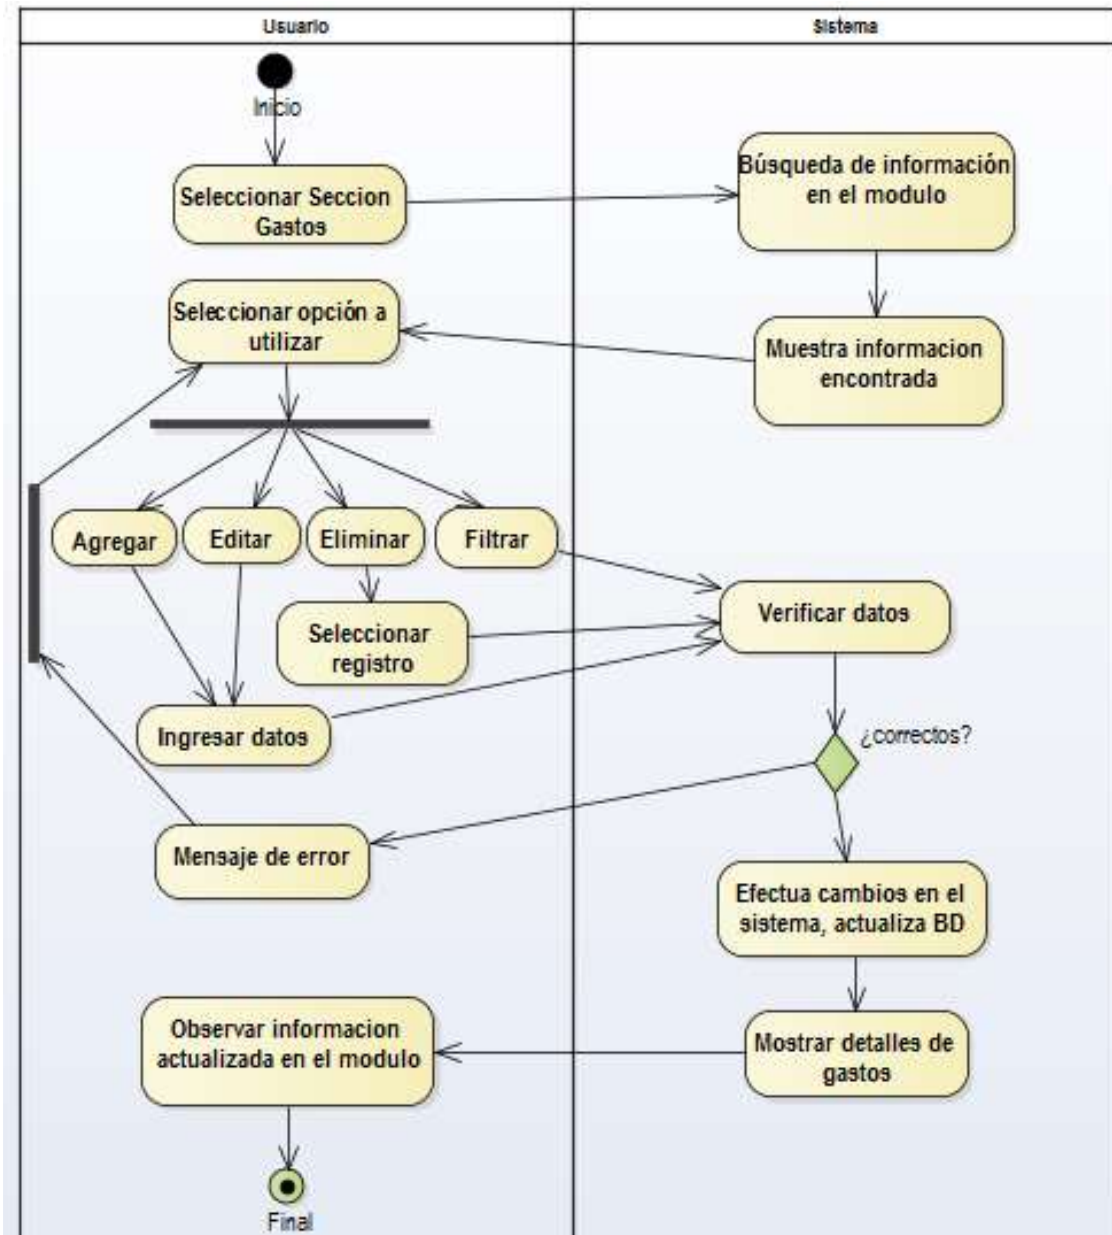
Usuario

Sistema

Inicio

Seleccionar Seccion Gastos

Búsqueda de información en el modulo

Seleccionar opción a utilizar

Muestra informacion encontrada

Agregar

Editar

Eliminar

Filtrar

Seleccionar registro

Verificar datos

Ingresar datos

¿correctos?

Mensaje de error

Efectua cambios en el sistema, actualiza BD

Observar informacion actualizada en el modulo

Mostrar detalles de gastos

Final